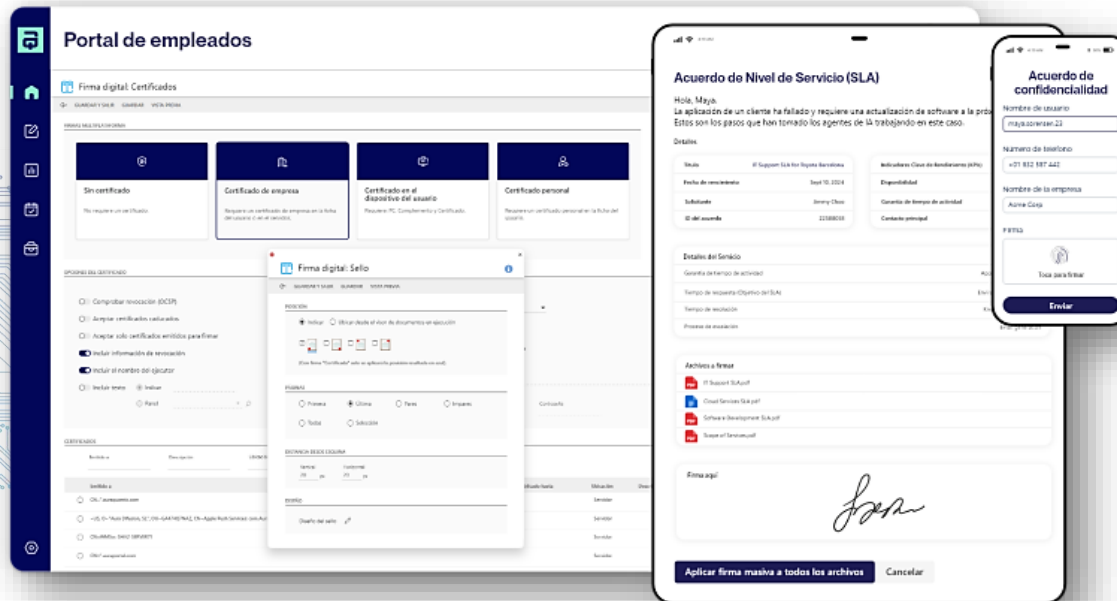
Portal de empleados

Firma digital: Certificados

GUARDAR Y SALIR GUARDAR VISTA PREVIA

FIRMAS MULTIPLATAFORMA

Sin certificado
No requiere un certificado.

Certificado de empresa
Requiere un certificado de empresa en la ficha del usuario o en el servidor.

Certificado en el dispositivo del usuario
Requiere PC, Complemento y Certificado.

Certificado personal
Requiere un certificado personal en la ficha del usuario.

OPCIONES DEL CERTIFICADO

Comprobar revocación (OCSP)
Aceptar certificados caducados
Aceptar solo certificados emitidos para firmar
Incluir información de revocación
Incluir el nombre del ejecutor
Incluir texto Indicar
Panel

CERTIFICADOS

Emitido a Descripción

Emitido a
CN=*.acmecorp.com
CN=Apple Push Services
CN=Mi...
CN=*.acmeportal.com

Servidor
Servidor
Servidor
Servidor

Firma digital: Sello

GUARDAR Y SALIR GUARDAR VISTA PREVIA

POSICIÓN
Indicar Obtener desde el visor de documentos en ejecución

PÁGINAS
Primera Última Pares Impares
Todas Selección

DISTANCIA DESDE ESQUINA
Vertical Horizontal

DISEÑO
Diseño del sello

Acuerdo de Nivel de Servicio (SLA)

Hola, Maya.
La aplicación de un cliente ha fallado y requiere una actualización de software a la pro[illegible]
Estos son los pasos que han tomado los agentes de IA trabajando en este caso.

Detalles

Título IT Support SLA for Toyota Barcelona
Fecha de vencimiento Sept 10, 2024
Solicitante Jeremy Chase
ID del acuerdo 22588050
Indicadores Clave de Rendimiento (KPIs)
Disponibilidad
Garantía de tiempo de actividad
Contacto principal

Detalles del Servicio
Garantía de tiempo de actividad
Tiempo de respuesta (Objetivo del SLA)
Tiempo de resolución
Proceso de escalación

Archivos a firmar
IT Support SLA.pdf
Cloud Services SLA.pdf
Software Development SLA.pdf
Support Services.pdf

Firma aquí

Aplicar firma masiva a todos los archivos
Cancelar

Acuerdo de confidencialidad
Nombre de usuario
maya.lorenzer.23
Número de teléfono
+01 932 587 442
Nombre de la empresa
Acme Corp
Firma
Toca para firmar
Enviar